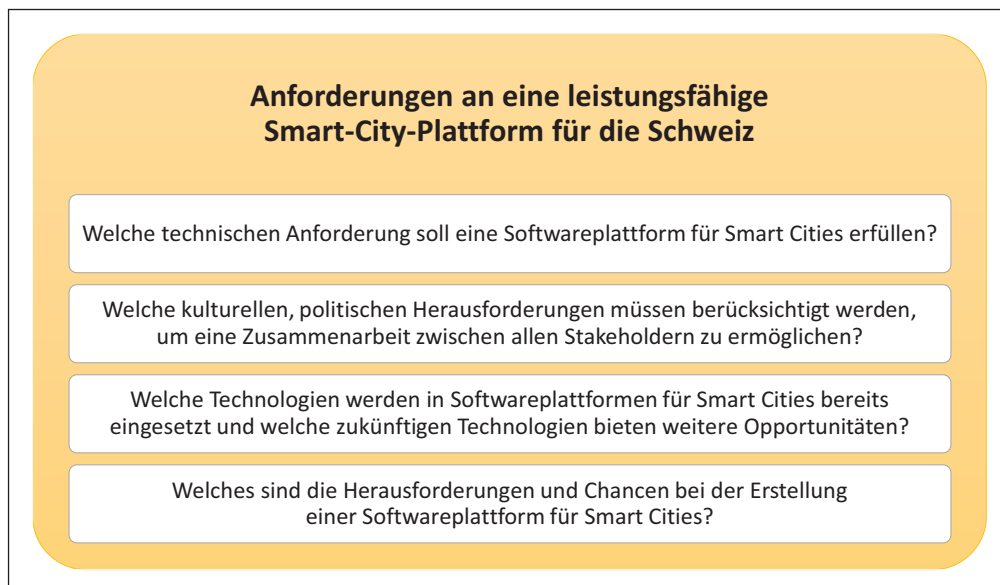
**Anforderungen an eine leistungsfähige Smart-City-Plattform für die Schweiz**

Welche technischen Anforderung soll eine Softwareplattform für Smart Cities erfüllen?

Welche kulturellen, politischen Herausforderungen müssen berücksichtigt werden, um eine Zusammenarbeit zwischen allen Stakeholdern zu ermöglichen?

Welche Technologien werden in Softwareplattformen für Smart Cities bereits eingesetzt und welche zukünftigen Technologien bieten weitere Opportunitäten?

Welches sind die Herausforderungen und Chancen bei der Erstellung einer Softwareplattform für Smart Cities?